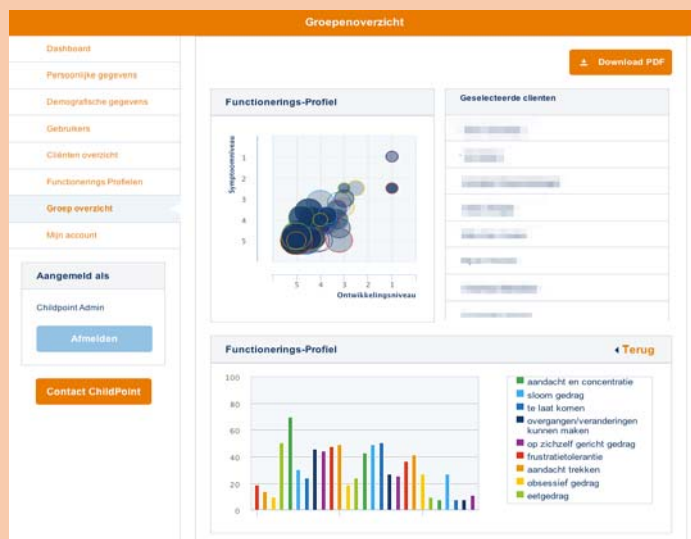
Groepenoverzicht

Dashboard
Persoonlijke gegevens
Demografische gegevens
Gebruikers
Cliënten overzicht
Functionerings Profielen
Groep overzicht
Mijn account

Aangemeld als
Childpoint Admin
Afmelden

Contact ChildPoint

Download PDF

Functionerings-Profiel

Symptoomniveau
1
2
3
4
5
5 4 3 2 1
Ontwikkelingsniveau

Geselecteerde clienten
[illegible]
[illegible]
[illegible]
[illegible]
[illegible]
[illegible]
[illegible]
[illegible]

Functionerings-Profiel
Terug

100
80
60
40
20
0

aandacht en concentratie
sloom gedrag
te laat komen
overgangen/veranderingen kunnen maken
op zichzelf gericht gedrag
frustratietolerantie
aandacht trekken
obsessief gedrag
eetgedrag